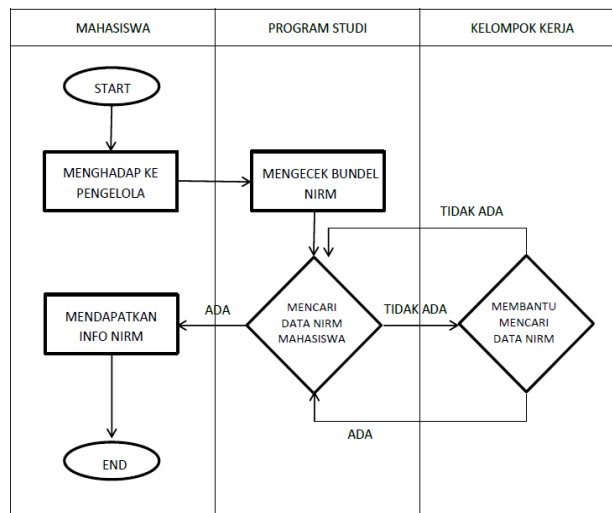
MAHASISWA

PROGRAM STUDI

KELOMPOK KERJA

START

MENGHADAP KE PENGELOLA

MENGECEK BUNDEL NIRM

TIDAK ADA

ADA

MENDAPATKAN INFO NIRM

MENCARI DATA NIRM MAHASISWA

TIDAK ADA

MEMBANTU MENCARI DATA NIRM

ADA

END